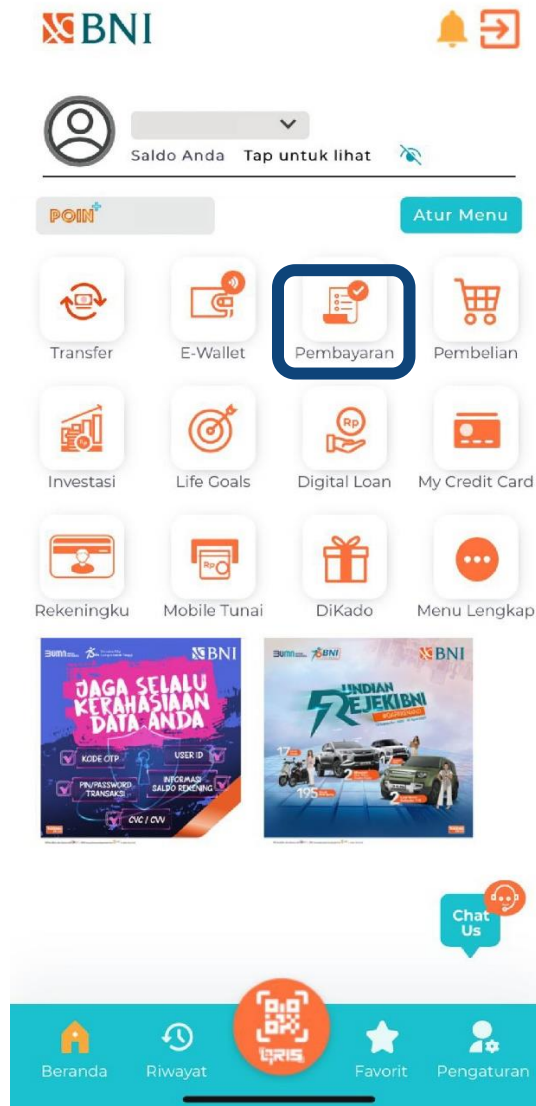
BNI

Saldo Anda Tap untuk lihat

POIN+

Atur Menu

Transfer
E-Wallet
Pembayaran
Pembelian
Investasi
Life Goals
Digital Loan
My Credit Card
Rekeningku
Mobile Tunai
DiKado
Menu Lengkap

BUMN BNI
JAGA SELALU KERAHASIAAN DATA ANDA
KODE OTP
USER ID
PIN/PASSWORD TRANSAKSI
INFORMASI SALDO REKENING
CVC / CVV

BUMN BNI
UNDIAN REJEKIBNI

Chat Us

Beranda
Riwayat
QRIS
Favorit
Pengaturan